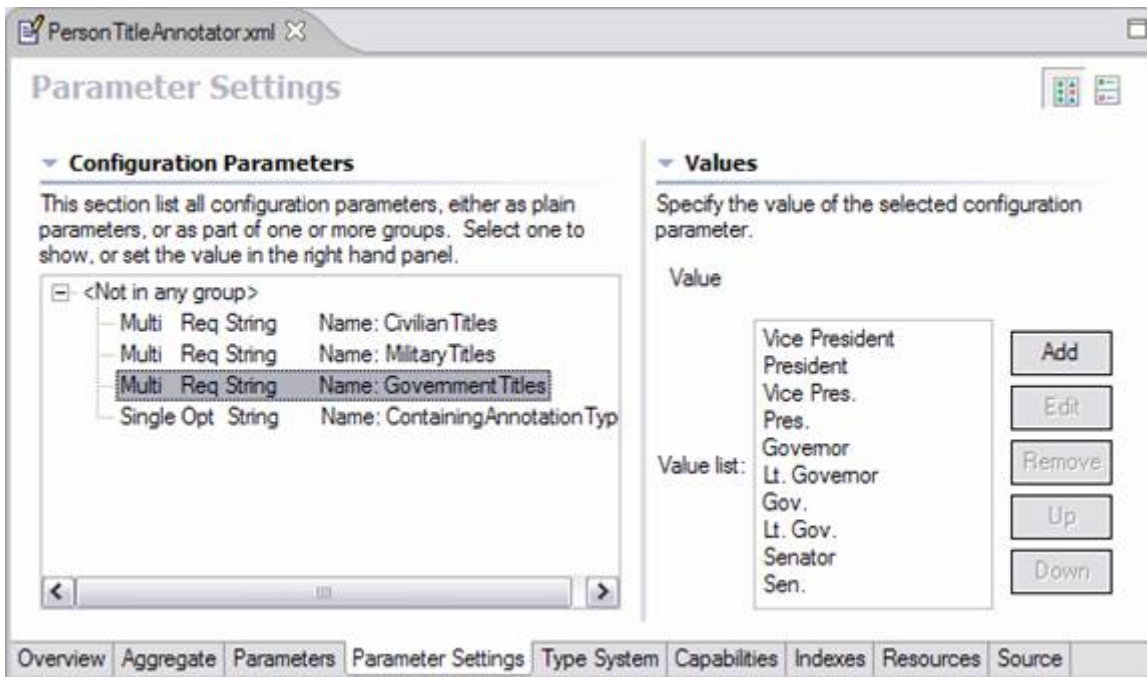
PersonTitleAnnotator.xml

Parameter Settings

Configuration Parameters

This section list all configuration parameters, either as plain parameters, or as part of one or more groups. Select one to show, or set the value in the right hand panel.

<Not in any group>
Multi Req String Name: CivilianTitles
Multi Req String Name: MilitaryTitles
Multi Req String Name: GovernmentTitles
Single Opt String Name: ContainingAnnotationTyp

Values

Specify the value of the selected configuration parameter.

Value

Value list:

Vice President
President
Vice Pres.
Pres.
Governor
Lt. Governor
Gov.
Lt. Gov.
Senator
Sen.

Add
Edit
Remove
Up
Down

Overview | Aggregate | Parameters | Parameter Settings | Type System | Capabilities | Indexes | Resources | Source